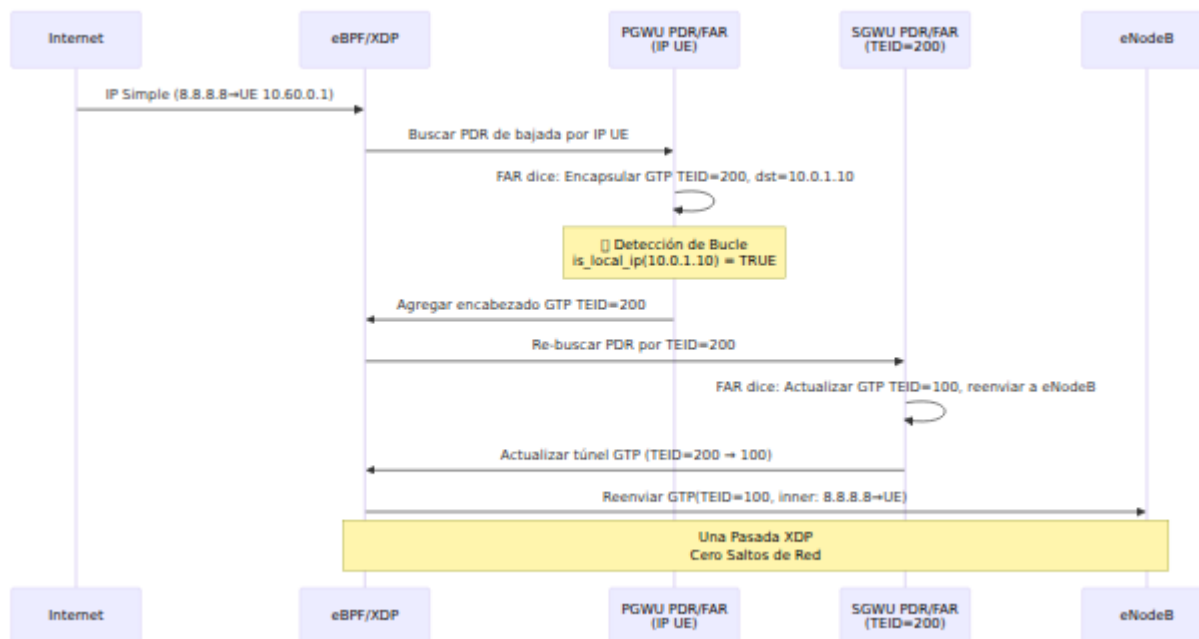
Internet

eBPF/XDP

PGWU PDR/FAR (IP UE)

SGWU PDR/FAR (TEID=200)

eNodeB

IP Simple (8.8.8.8→UE 10.60.0.1)

Buscar PDR de bajada por IP UE

FAR dice: Encapsular GTP TEID=200, dst=10.0.1.10

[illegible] Detección de Bucle
is_local_ip(10.0.1.10) = TRUE

Agregar encabezado GTP TEID=200

Re-buscar PDR por TEID=200

FAR dice: Actualizar GTP TEID=100, reenviar a eNodeB

Actualizar túnel GTP (TEID=200 → 100)

Reenviar GTP(TEID=100, inner: 8.8.8.8→UE)

Una Pasada XDP
Cero Saltos de Red

Internet

eBPF/XDP

PGWU PDR/FAR (IP UE)

SGWU PDR/FAR (TEID=200)

eNodeB